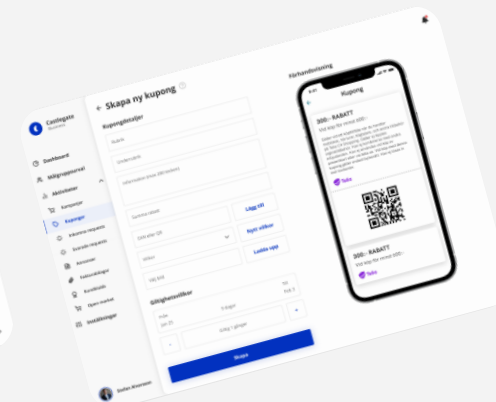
Castlegate
Business

Dashboard
Mikrogrupporsrel
Aktiviteter
Kampanjer
Kuponger
Inkomna requests
Svarade requests
Annonser
Fakturaunderlag
Kundkrets
Flyers market
Inställningar

Stefan Rissmann

← Skapa ny kupong

Kupongdetaljer

Rubrik

Underrubrik

Information (max 200 tecken)

Summa rabatt

Lägg till

SEK eller Q9

Nytt villkor

Villkor

Ladda upp

SALTA

Giltighetsvillkor

Från
Jan 25

6 dagar

Till
Feb 3

Antal / gånger

+

-

Skapa

Förhandsvisning

Kupong

300:- RABATT
Vid köp för minst 600:-

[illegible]

Telia

300:- RABATT
Vid köp för minst 600:-

Telia